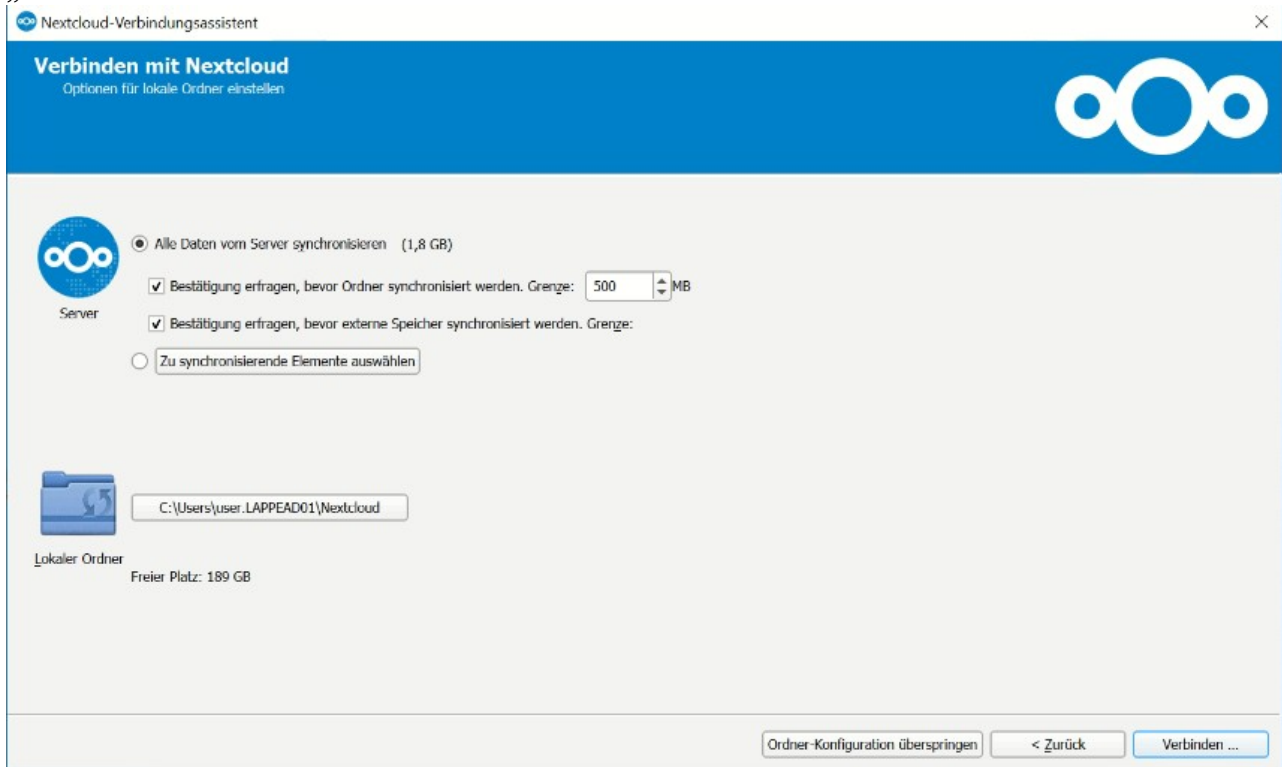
Nextcloud-Verbindungsassistent

×

Verbinden mit Nextcloud

Optionen für lokale Ordner einstellen

Server

Alle Daten vom Server synchronisieren (1,8 GB)

Bestätigung erfragen, bevor Ordner synchronisiert werden. Grenze: 500 MB

Bestätigung erfragen, bevor externe Speicher synchronisiert werden. Grenze:

Zu synchronisierende Elemente auswählen

C:\Users\user.LAPPEAD01\Nextcloud

Lokaler Ordner

Freier Platz: 189 GB

Ordner-Konfiguration überspringen

< Zurück

Verbinden ...